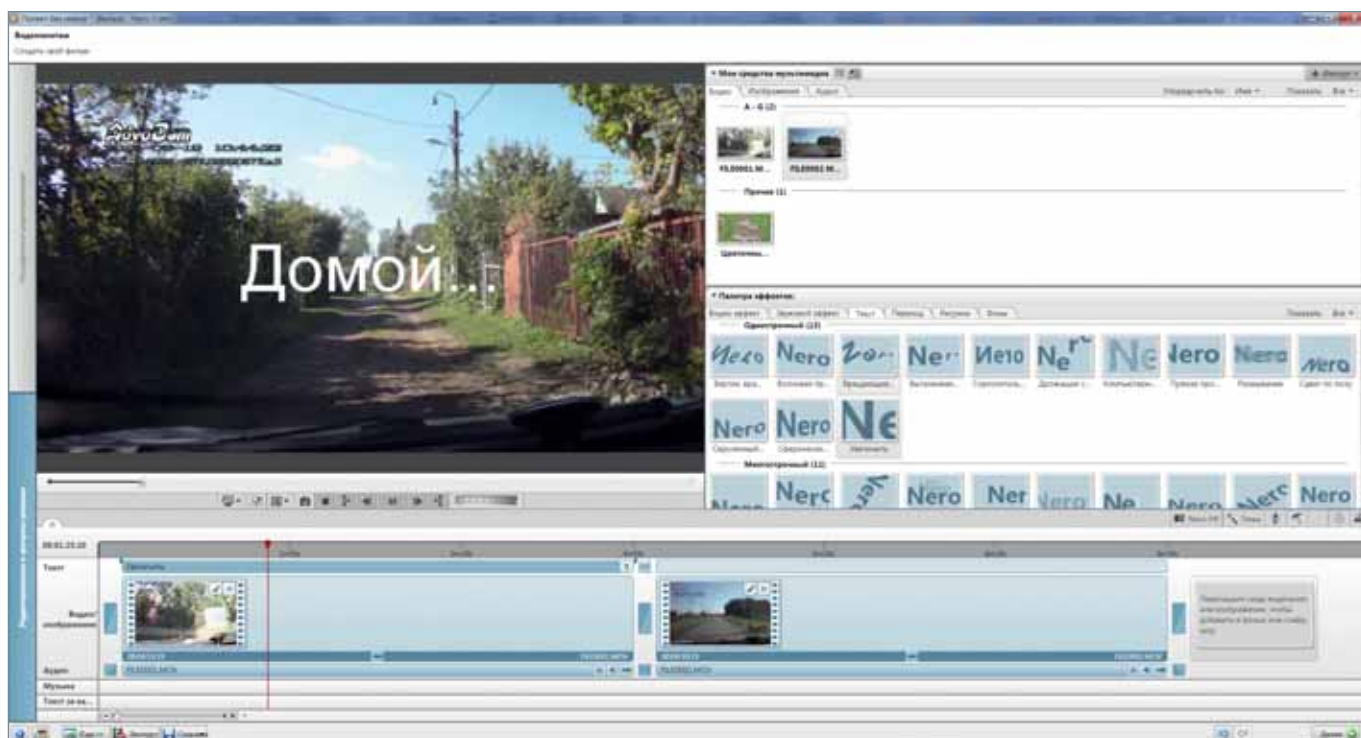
Видеомонтаж
Создать свой фильм

Домой...

Мои средства мультимедиа
Видео | Изображения | Аудио
А - Я (2)
Прочее (1)

Палитра эффектов
Видео эффект | Звуковой эффект | Текст | Переход | Рисунок | Фоны
Однострочный (10)
Nero Nero Nero Nero Nero Nero Nero Nero Nero Nero
Nero Nero Ne
Многострочный (11)
Nero Nero Nero Nero Nero Nero Nero Nero Nero Nero

Текст
Видео/изображения
Аудио
Музыка
Текст за кадром